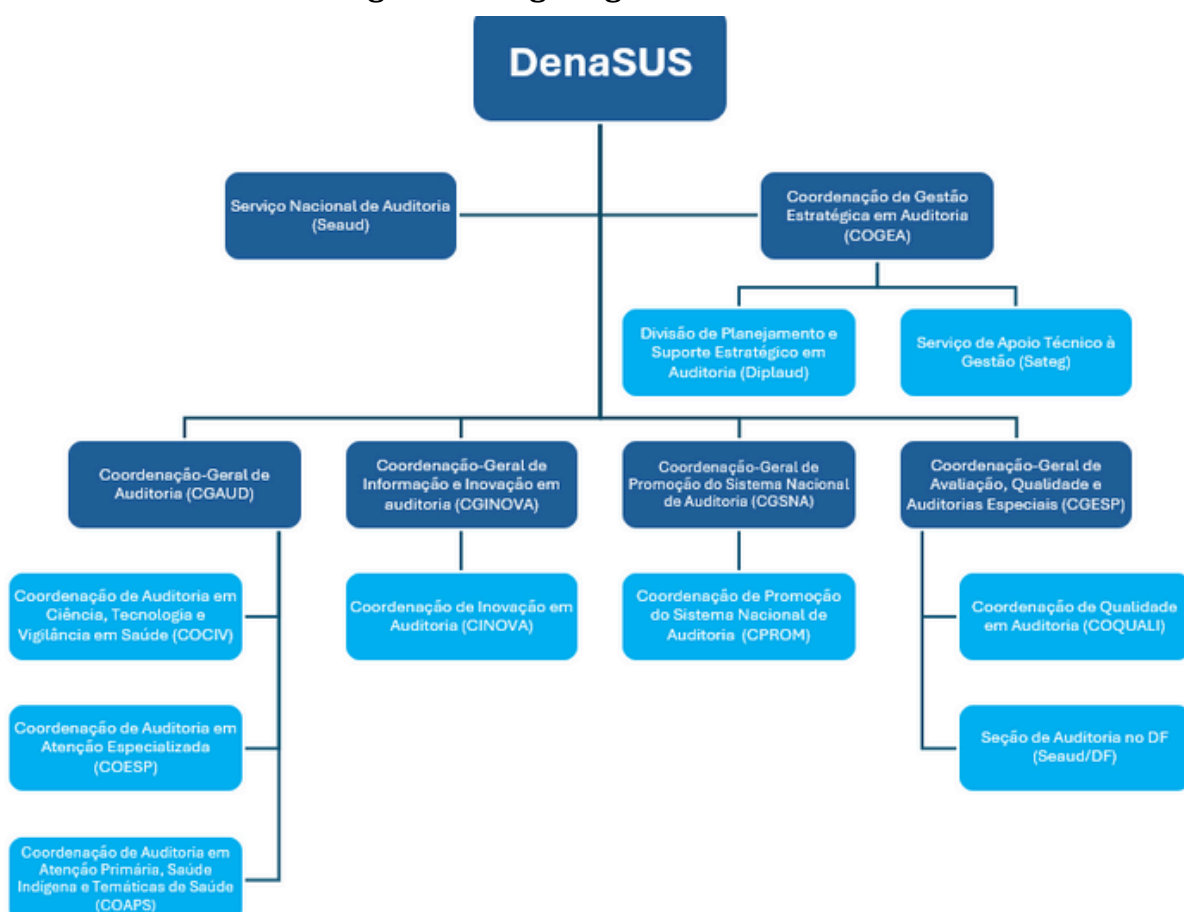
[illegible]

DenaSUS

Serviço Nacional de Auditoria (Seaud)

Coordenação de Gestão Estratégica em Auditoria (COGEA)

Divisão de Planejamento e Suporte Estratégico em Auditoria (Diplaud)

Serviço de Apoio Técnico à Gestão (Sateg)

Coordenação-Geral de Auditoria (CGAUD)

Coordenação-Geral de Informação e Inovação em auditoria (CGINOVA)

Coordenação-Geral de Promoção do Sistema Nacional de Auditoria (CGSNA)

Coordenação-Geral de Avaliação, Qualidade e Auditorias Especiais (CGESP)

Coordenação de Auditoria em Ciência, Tecnologia e Vigilância em Saúde (COCIV)

Coordenação de Inovação em Auditoria (CINOVA)

Coordenação de Promoção do Sistema Nacional de Auditoria (CPROM)

Coordenação de Qualidade em Auditoria (COQUALI)

Coordenação de Auditoria em Atenção Especializada (COESP)

Seção de Auditoria no DF (Seaud/DF)

Coordenação de Auditoria em Atenção Primária, Saúde Indígena e Temáticas de Saúde (COAPS)